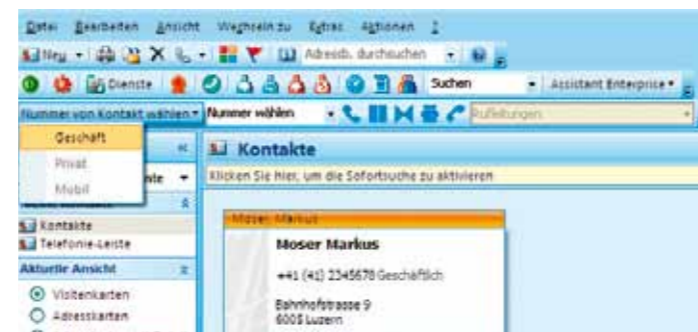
Datei Bearbeiten Ansicht Wechseln zu Extras Aktionen ?

Neu Adressb. durchsuchen

Dienste Suchen Assistant Enterprise

Nummer von Kontakt wählen Nummer wählen Rufleitungen

Geschäft
Privat
Mobil

Kontakte

Klicken Sie hier, um die Sofortsuche zu aktivieren

Kontakte
Telefonie-Leiste

Aktuelle Ansicht

Visitenkarten
Adresskarten

Moser Markus

Moser Markus

+41 (41) 2345678 Geschäftlich

Bahnhofstrasse 9
6005 Luzern